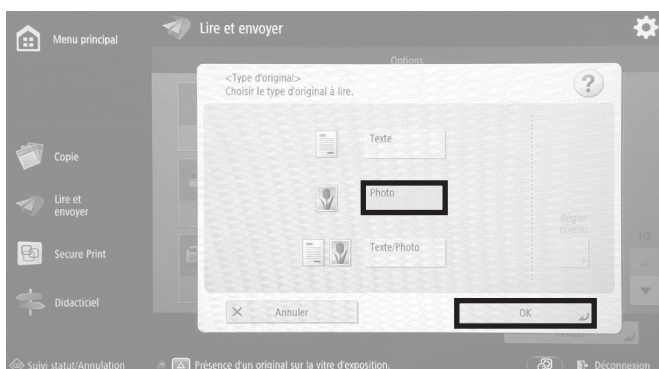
Menu principal

Lire et envoyer

Options

<Type d'original>
Choisir le type d'original à lire.

?

Texte

Photo

Texte/Photo

Régler niveau

1/2

Annuler

OK

Copie

Lire et envoyer

Secure Print

Didacticiel

Suivi statut/Annulation

Présence d'un original sur la vitre d'exposition.

Déconnexion